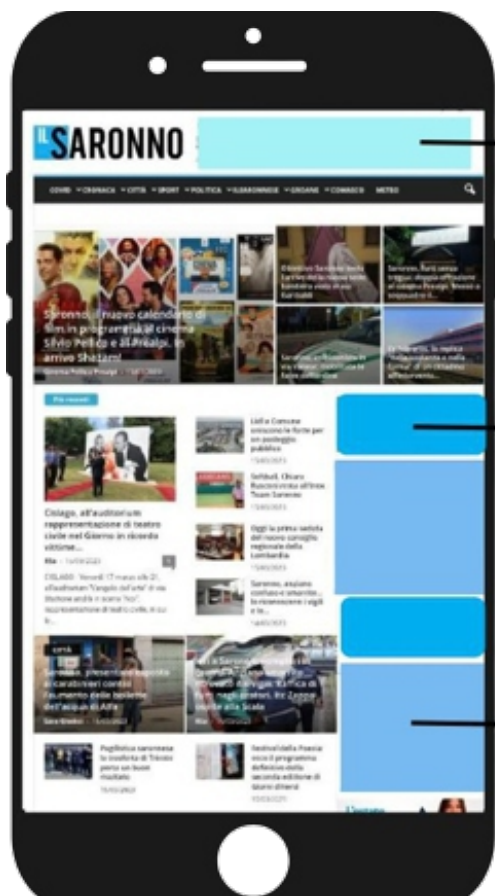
IL SARONNO

COVID · CRONACA · CITTÀ · SPORT · POLITICA · ILSARONNESE · ORGANE · COMASCO · METEO

Saronno, il nuovo calendario di film in programma al cinema Silvio Pellico e all'Prealpi, in arrivo Shazam!

Più recenti

Cislago, all'auditorium rappresentazione di teatro civile nel Giorno in ricordo vittime...

Saronno, presentate esposto ai carabinieri contro l'aumento delle bollette dell'acqua di Alfa

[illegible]